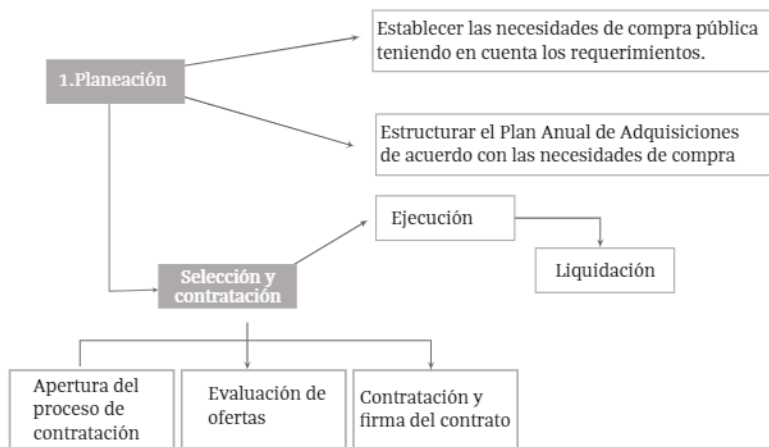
1.Planeación

Establecer las necesidades de compra pública teniendo en cuenta los requerimientos.

Estructurar el Plan Anual de Adquisiciones de acuerdo con las necesidades de compra

Selección y contratación

Ejecución

Liquidación

Apertura del proceso de contratación

Evaluación de ofertas

Contratación y firma del contrato